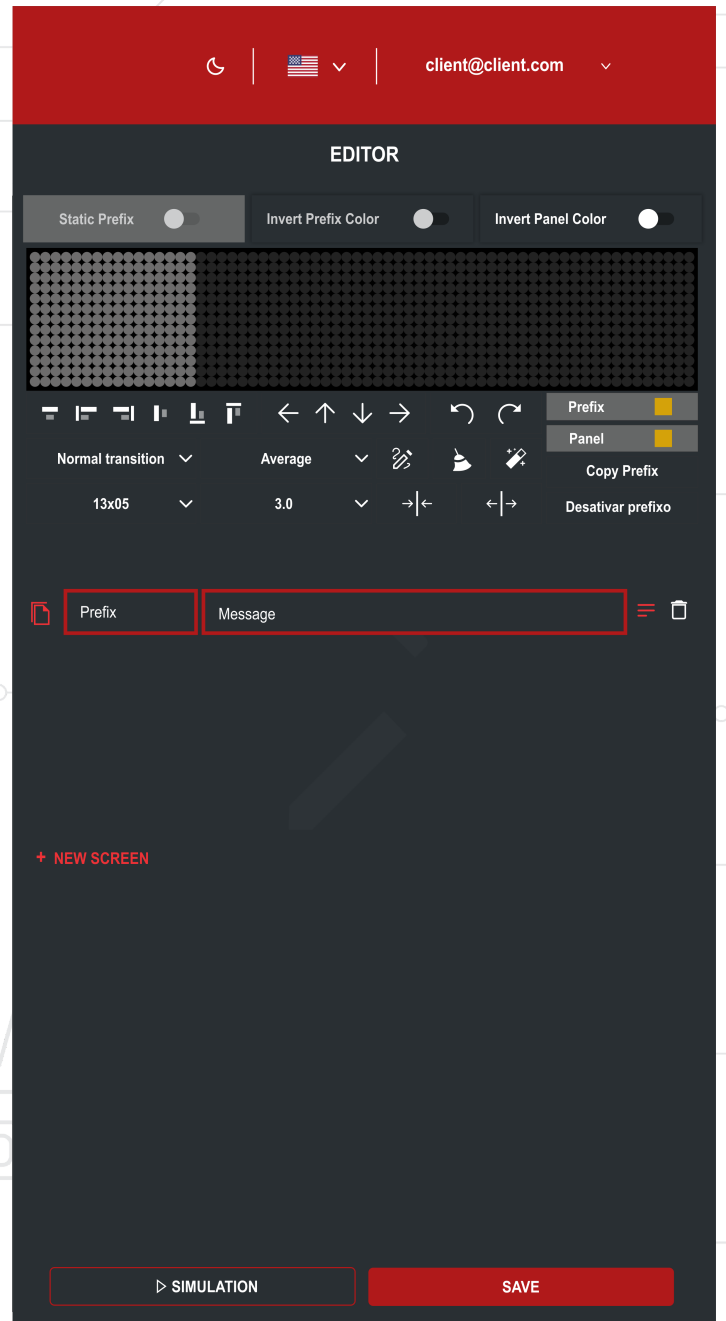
client@client.com

EDITOR

Static Prefix

Invert Prefix Color

Invert Panel Color

Prefix

Panel

Normal transition

Average

Copy Prefix

13x05

3.0

Desativar prefixo

Prefix

Message

+ NEW SCREEN

▷ SIMULATION

SAVE